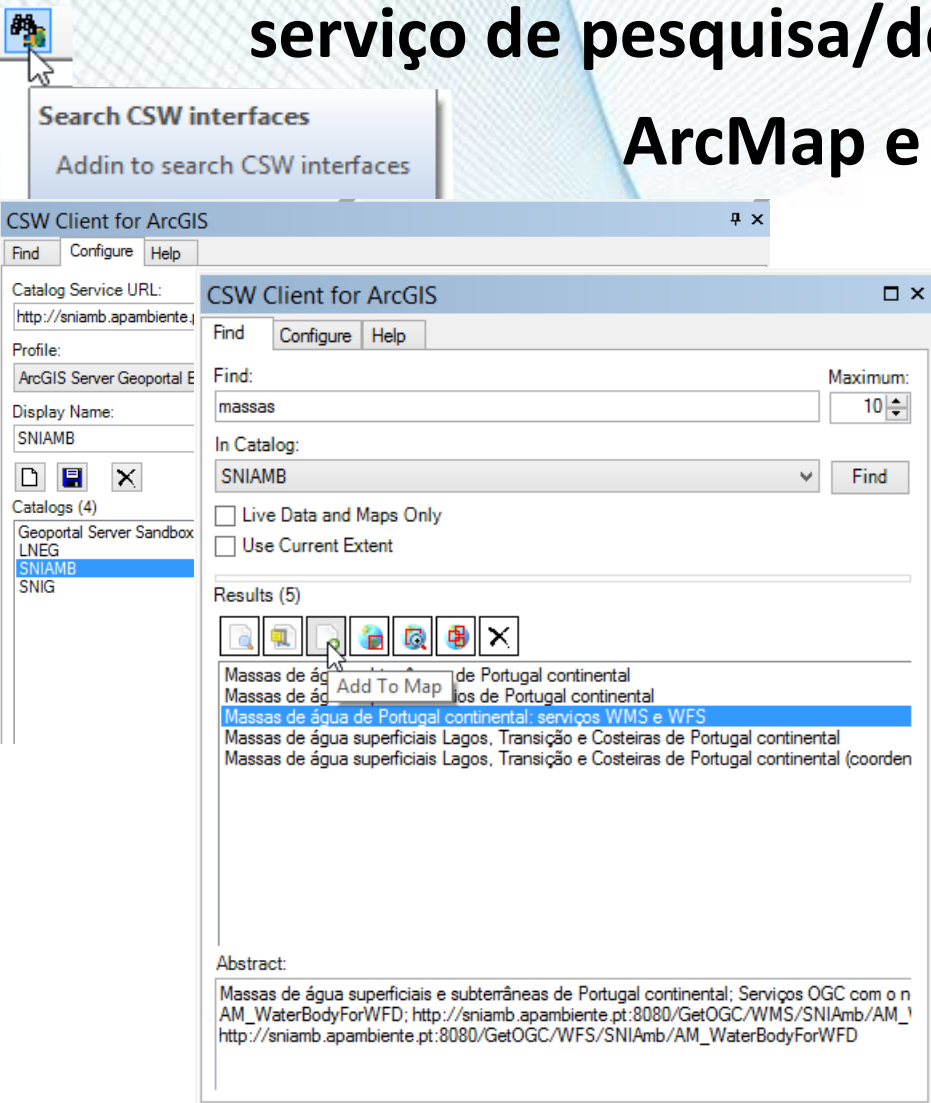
serviço de pesquisa/d

ArcMap e

Search CSW interfaces

Addin to search CSW interfaces

CSW Client for ArcGIS

Find | Configure | Help

Catalog Service URL:

http://sniamb.apambiente.

Profile:

ArcGIS Server Geoportal E

Display Name:

SNIAMB

Catalogs (4)

Geoportal Server Sandbox
LNEG
SNIAMB
SNIG

CSW Client for ArcGIS

Find | Configure | Help

Find:

massas

Maximum:

10

In Catalog:

SNIAMB

Find

Live Data and Maps Only

Use Current Extent

Results (5)

Add To Map

Massas de águ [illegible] de Portugal continental
Massas de águ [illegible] ios de Portugal continental
Massas de água de Portugal continental: serviços WMS e WFS
Massas de água superficiais Lagos, Transição e Costeiras de Portugal continental
Massas de água superficiais Lagos, Transição e Costeiras de Portugal continental (coorden

Abstract:

Massas de água superficiais e subterrâneas de Portugal continental; Serviços OGC com o n
AM_WaterBodyForWFD; http://sniamb.apambiente.pt:8080/GetOGC/WMS/SNIAmb/AM_
http://sniamb.apambiente.pt:8080/GetOGC/WFS/SNIAmb/AM_WaterBodyForWFD